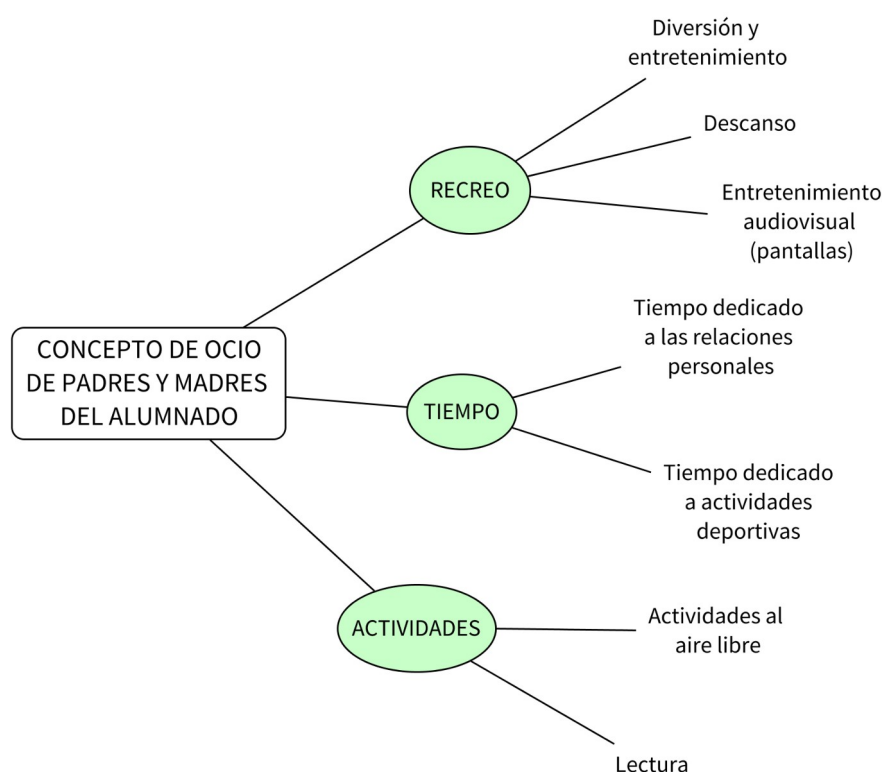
CONCEPTO DE OCIO DE PADRES Y MADRES DEL ALUMNADO

RECREO

Diversión y entretenimiento

Descanso

Entretenimiento audiovisual (pantallas)

TIEMPO

Tiempo dedicado a las relaciones personales

Tiempo dedicado a actividades deportivas

ACTIVIDADES

Actividades al aire libre

Lectura